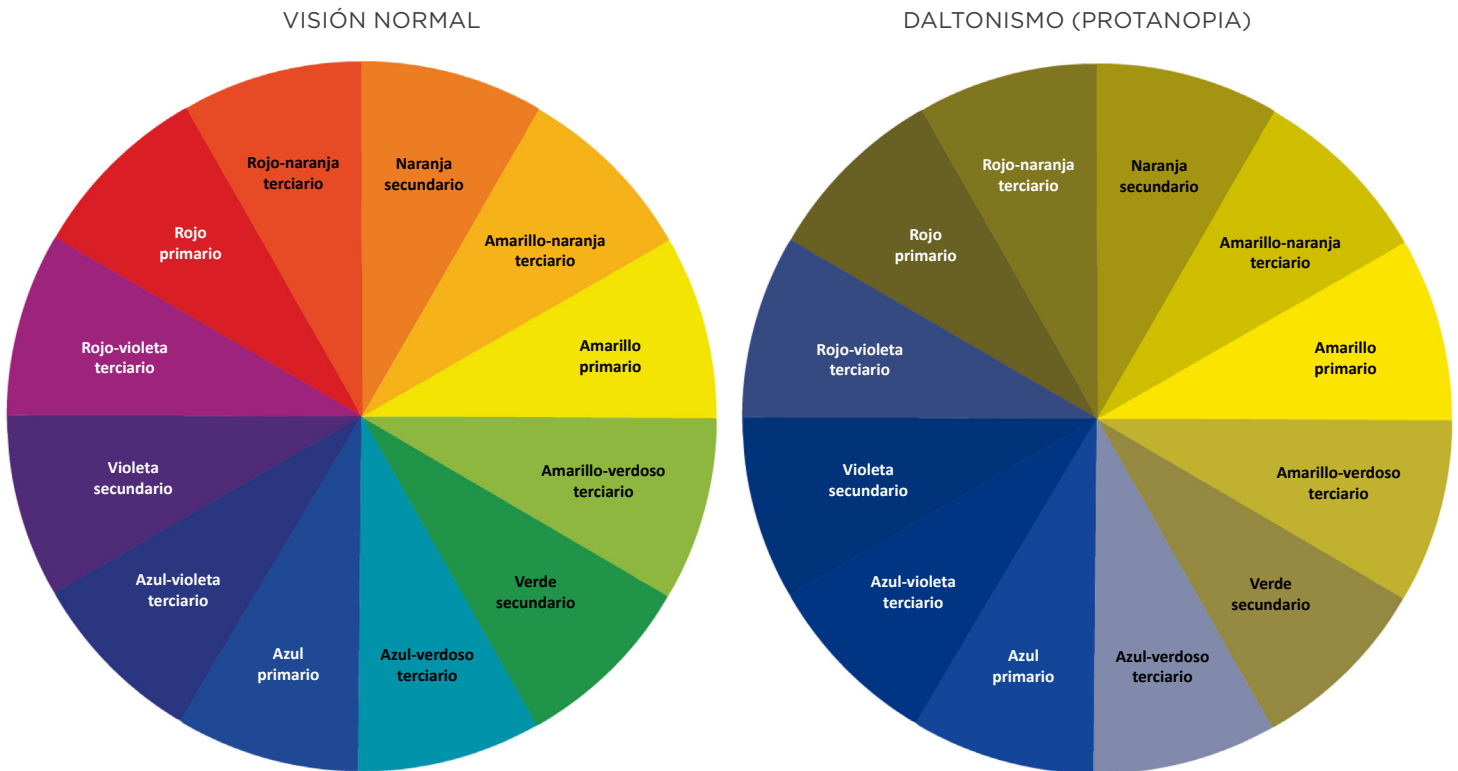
VISIÓN NORMAL

Rojo-naranja terciario

Naranja secundario

Amarillo-naranja terciario

Amarillo primario

Amarillo-verdoso terciario

Verde secundario

Azul-verdoso terciario

Azul primario

Azul-violeta terciario

Violeta secundario

Rojo-violeta terciario

Rojo primario

DALTONISMO (PROTANOPIA)

Rojo-naranja terciario

Naranja secundario

Amarillo-naranja terciario

Amarillo primario

Amarillo-verdoso terciario

Verde secundario

Azul-verdoso terciario

Azul primario

Azul-violeta terciario

Violeta secundario

Rojo-violeta terciario

Rojo primario